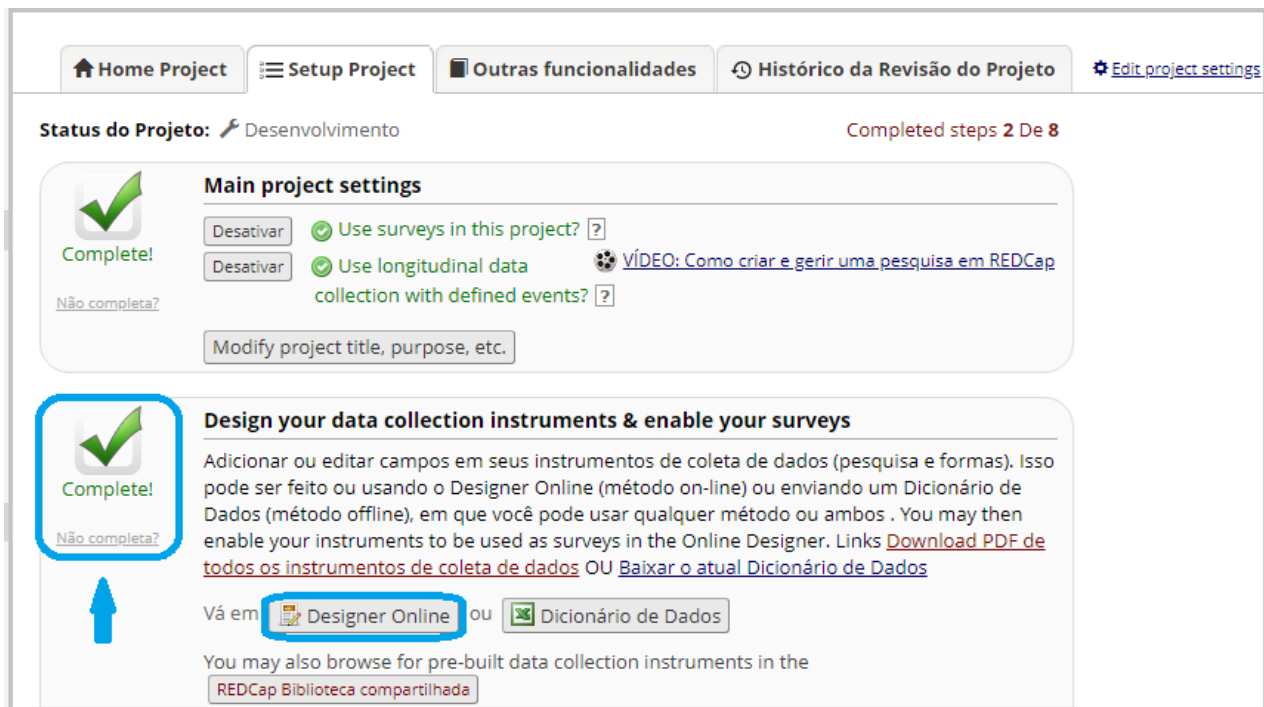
Home Project | Setup Project | Outras funcionalidades | Histórico da Revisão do Projeto | Edit project settings

Status do Projeto: Desenvolvimento

Completed steps 2 De 8

Complete!

Não completa?

Main project settings

Desativar Use surveys in this project? ?

Desativar Use longitudinal data collection with defined events? ?

VÍDEO: Como criar e gerir uma pesquisa em REDCap

Modify project title, purpose, etc.

Complete!

Não completa?

Design your data collection instruments & enable your surveys

Adicionar ou editar campos em seus instrumentos de coleta de dados (pesquisa e formas). Isso pode ser feito ou usando o Designer Online (método on-line) ou enviando um Dicionário de Dados (método offline), em que você pode usar qualquer método ou ambos . You may then enable your instruments to be used as surveys in the Online Designer. Links Download PDF de todos os instrumentos de coleta de dados OU Baixar o atual Dicionário de Dados

Vá em Designer Online ou Dicionário de Dados

You may also browse for pre-built data collection instruments in the

REDCap Biblioteca compartilhada